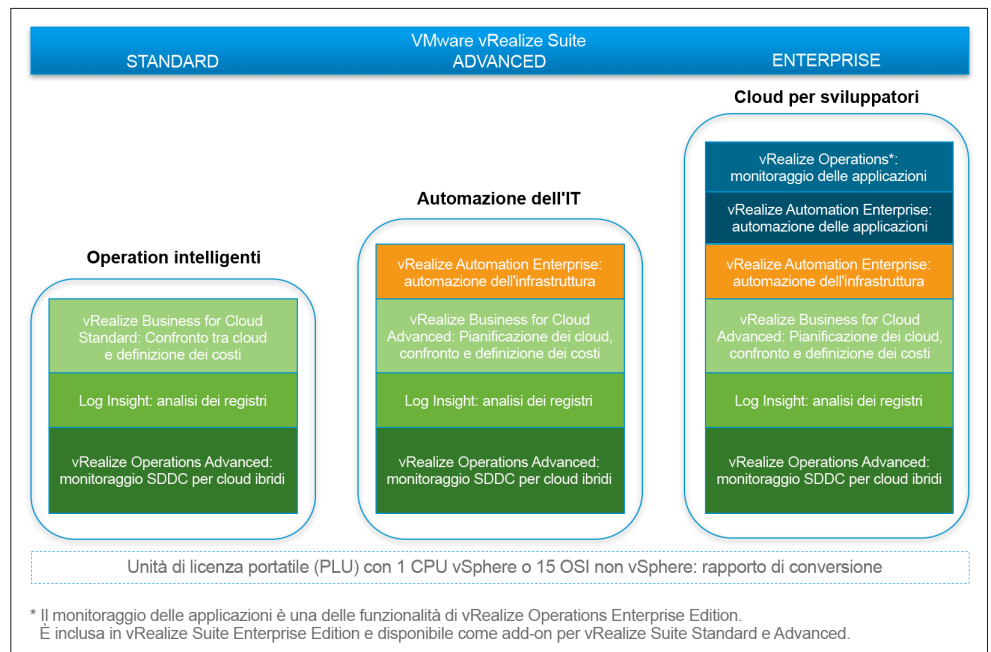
VMware vRealize Suite

STANDARD

ADVANCED

ENTERPRISE

Cloud per sviluppatori

Automazione dell'IT

Operation intelligenti

vRealize Business for Cloud Standard: Confronto tra cloud e definizione dei costi

Log Insight: analisi dei registri

vRealize Operations Advanced: monitoraggio SDDC per cloud ibridi

vRealize Automation Enterprise: automazione dell'infrastruttura

vRealize Business for Cloud Advanced: Pianificazione dei cloud, confronto e definizione dei costi

Log Insight: analisi dei registri

vRealize Operations Advanced: monitoraggio SDDC per cloud ibridi

vRealize Operations*: monitoraggio delle applicazioni

vRealize Automation Enterprise: automazione delle applicazioni

vRealize Automation Enterprise: automazione dell'infrastruttura

vRealize Business for Cloud Advanced: Pianificazione dei cloud, confronto e definizione dei costi

Log Insight: analisi dei registri

vRealize Operations Advanced: monitoraggio SDDC per cloud ibridi

Unità di licenza portatile (PLU) con 1 CPU vSphere o 15 OSI non vSphere: rapporto di conversione

* Il monitoraggio delle applicazioni è una delle funzionalità di vRealize Operations Enterprise Edition. È inclusa in vRealize Suite Enterprise Edition e disponibile come add-on per vRealize Suite Standard e Advanced.